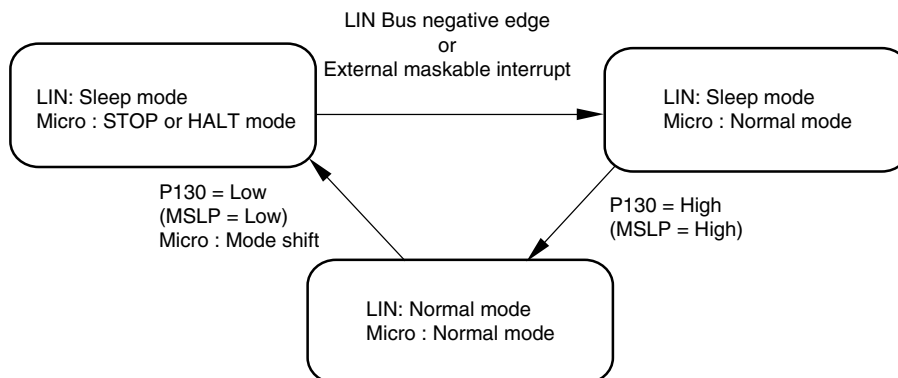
LIN Bus negative edge
or
External maskable interrupt

LIN: Sleep mode
Micro : STOP or HALT mode

LIN: Sleep mode
Micro : Normal mode

P130 = Low
(MSLP = Low)
Micro : Mode shift

P130 = High
(MSLP = High)

LIN: Normal mode
Micro : Normal mode